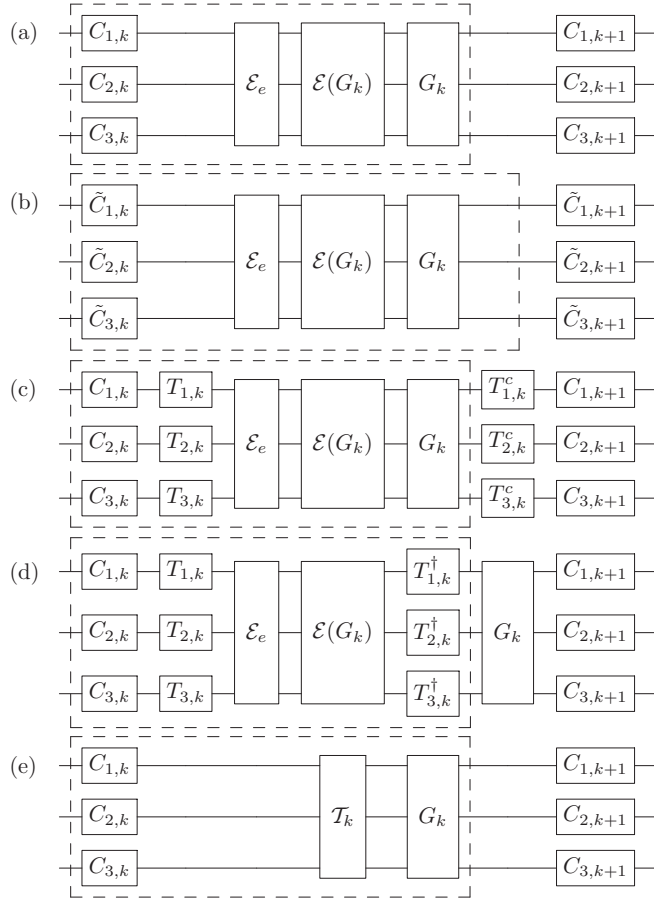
(a) $C_{1,k}$ $\mathcal{E}_e$ $\mathcal{E}(G_k)$ $G_k$ $C_{1,k+1}$
$C_{2,k}$ $C_{2,k+1}$
$C_{3,k}$ $C_{3,k+1}$

(b) $\tilde{C}_{1,k}$ $\mathcal{E}_e$ $\mathcal{E}(G_k)$ $G_k$ $\tilde{C}_{1,k+1}$
$\tilde{C}_{2,k}$ $\tilde{C}_{2,k+1}$
$\tilde{C}_{3,k}$ $\tilde{C}_{3,k+1}$

(c) $C_{1,k}$ $T_{1,k}$ $\mathcal{E}_e$ $\mathcal{E}(G_k)$ $G_k$ $T^c_{1,k}$ $C_{1,k+1}$
$C_{2,k}$ $T_{2,k}$ $T^c_{2,k}$ $C_{2,k+1}$
$C_{3,k}$ $T_{3,k}$ $T^c_{3,k}$ $C_{3,k+1}$

(d) $C_{1,k}$ $T_{1,k}$ $\mathcal{E}_e$ $\mathcal{E}(G_k)$ $T^\dagger_{1,k}$ $G_k$ $C_{1,k+1}$
$C_{2,k}$ $T_{2,k}$ $T^\dagger_{2,k}$ $C_{2,k+1}$
$C_{3,k}$ $T_{3,k}$ $T^\dagger_{3,k}$ $C_{3,k+1}$

(e) $C_{1,k}$ $\mathcal{T}_k$ $G_k$ $C_{1,k+1}$
$C_{2,k}$ $C_{2,k+1}$
$C_{3,k}$ $C_{3,k+1}$